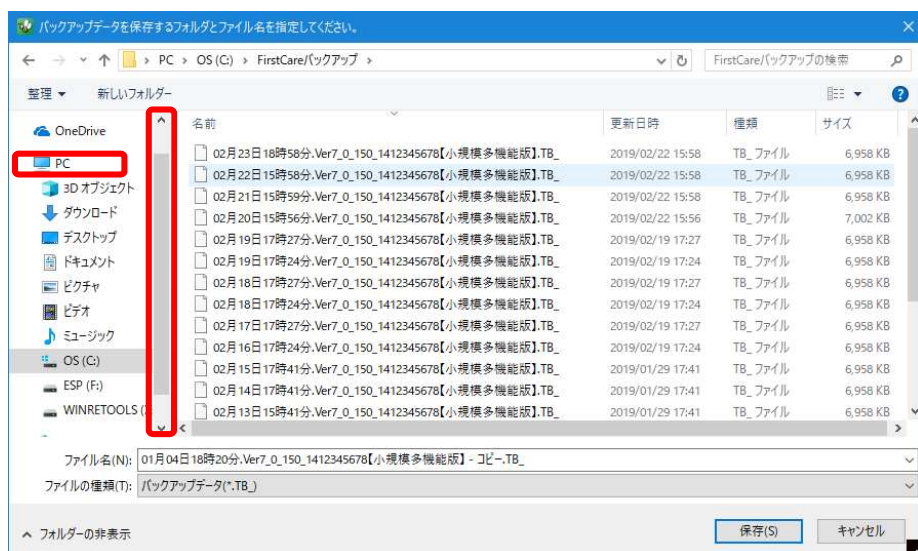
バックアップデータを保存するフォルダとファイル名を指定してください。

PC › OS (C:) › FirstCareバックアップ ›

FirstCareバックアップの検索

整理 ▾ 新しいフォルダー

OneDrive
PC
3D オブジェクト
ダウンロード
デスクトップ
ドキュメント
ピクチャ
ビデオ
ミュージック
OS (C:)
ESP (F:)
WINRETOOLS (

| 名前 | 更新日時 | 種類 | サイズ |
|---|---|---|---|
| 02月23日18時58分.Ver7_0_150_1412345678【小規模多機能版】.TB_ | 2019/02/22 15:58 | TB_ ファイル | 6,958 KB |
| 02月22日15時58分.Ver7_0_150_1412345678【小規模多機能版】.TB_ | 2019/02/22 15:58 | TB_ ファイル | 6,958 KB |
| 02月21日15時59分.Ver7_0_150_1412345678【小規模多機能版】.TB_ | 2019/02/22 15:58 | TB_ ファイル | 6,958 KB |
| 02月20日15時56分.Ver7_0_150_1412345678【小規模多機能版】.TB_ | 2019/02/22 15:56 | TB_ ファイル | 7,002 KB |
| 02月19日17時27分.Ver7_0_150_1412345678【小規模多機能版】.TB_ | 2019/02/19 17:27 | TB_ ファイル | 6,958 KB |
| 02月19日17時24分.Ver7_0_150_1412345678【小規模多機能版】.TB_ | 2019/02/19 17:24 | TB_ ファイル | 6,958 KB |
| 02月18日17時27分.Ver7_0_150_1412345678【小規模多機能版】.TB_ | 2019/02/19 17:27 | TB_ ファイル | 6,958 KB |
| 02月18日17時24分.Ver7_0_150_1412345678【小規模多機能版】.TB_ | 2019/02/19 17:24 | TB_ ファイル | 6,958 KB |
| 02月17日17時27分.Ver7_0_150_1412345678【小規模多機能版】.TB_ | 2019/02/19 17:27 | TB_ ファイル | 6,958 KB |
| 02月16日17時24分.Ver7_0_150_1412345678【小規模多機能版】.TB_ | 2019/02/19 17:24 | TB_ ファイル | 6,958 KB |
| 02月15日17時41分.Ver7_0_150_1412345678【小規模多機能版】.TB_ | 2019/01/29 17:41 | TB_ ファイル | 6,958 KB |
| 02月14日17時41分.Ver7_0_150_1412345678【小規模多機能版】.TB_ | 2019/01/29 17:41 | TB_ ファイル | 6,958 KB |
| 02月13日15時41分.Ver7_0_150_1412345678【小規模多機能版】.TB_ | 2019/01/29 17:41 | TB_ ファイル | 6,958 KB |

ファイル名(N): 01月04日18時20分.Ver7_0_150_1412345678【小規模多機能版】 - コピー.TB_
ファイルの種類(T): バックアップデータ(*.TB_)

^ フォルダーの非表示
保存(S) キャンセル